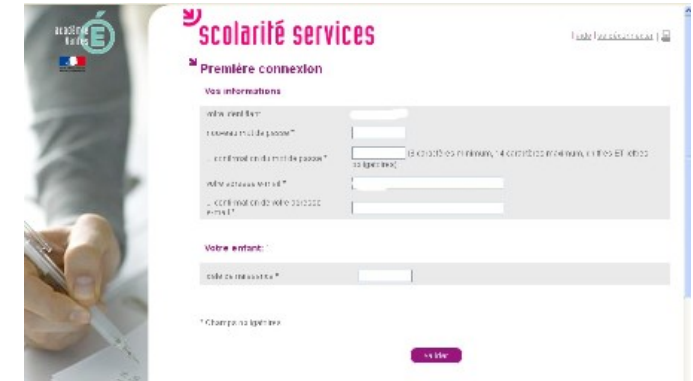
académie Nantes

scolarité services

Aide | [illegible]

Première connexion

Vos informations

Votre identifiant

Nouveau mot de passe*

Confirmation du mot de passe* (8 caractères minimum, 4 caractères minimum, chiffres ET lettres obligatoires)

Votre adresse email*

Confirmation de votre adresse email*

Votre enfant :

Date de naissance*

* Champs obligatoires

Valider